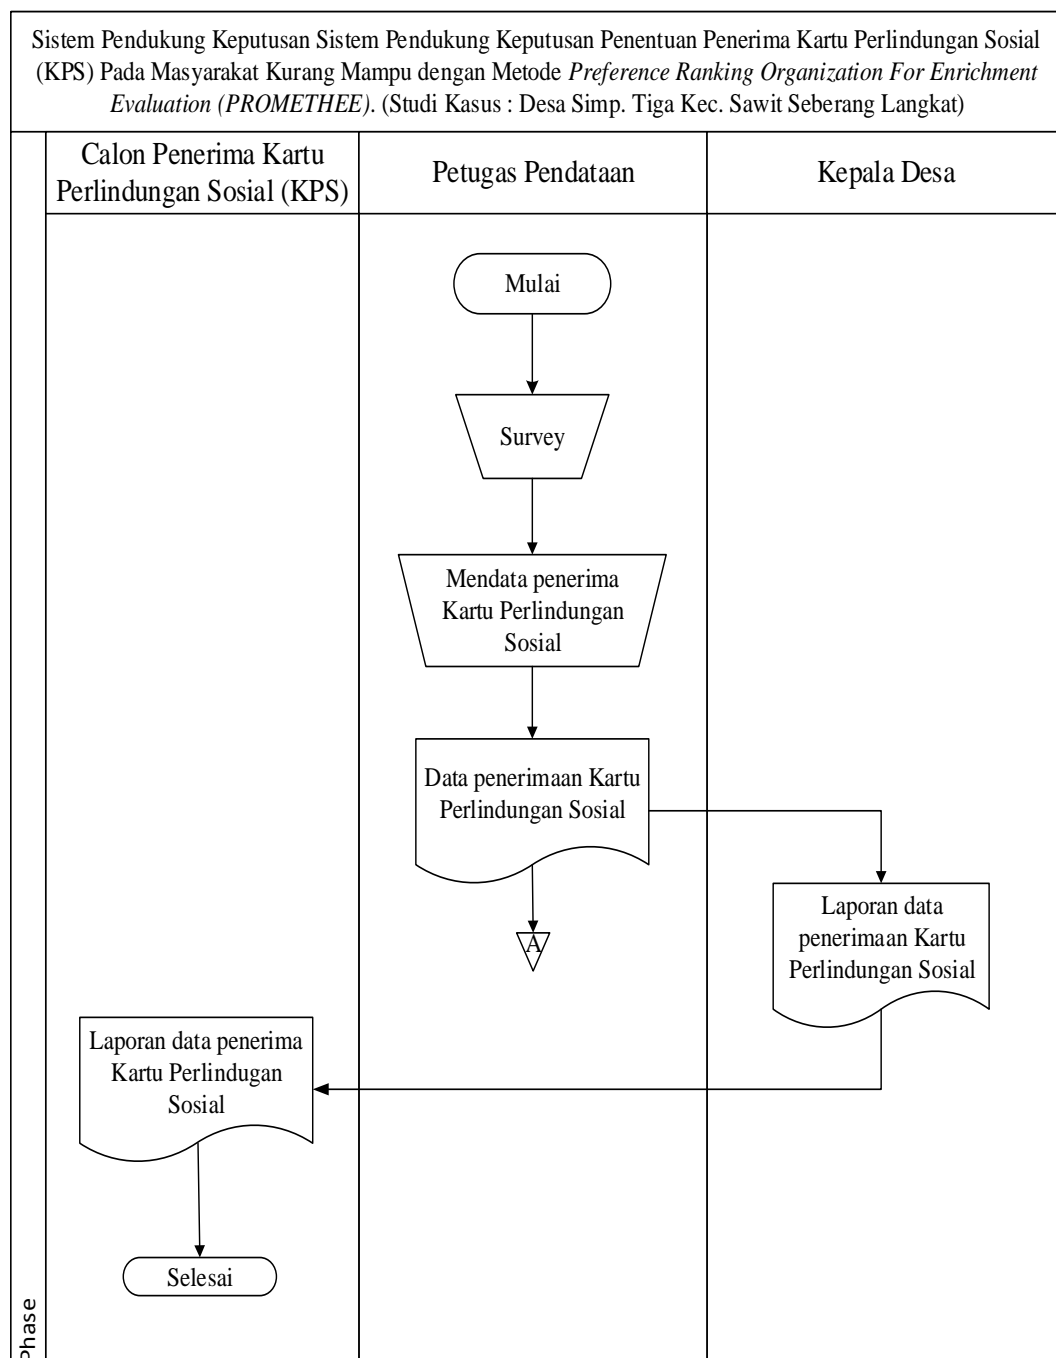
Sistem Pendukung Keputusan Sistem Pendukung Keputusan Penentuan Penerima Kartu Perlindungan Sosial (KPS) Pada Masyarakat Kurang Mampu dengan Metode *Preference Ranking Organization For Enrichment Evaluation (PROMETHEE)*. (Studi Kasus : Desa Simp. Tiga Kec. Sawit Seberang Langkat)

Calon Penerima Kartu Perlindungan Sosial (KPS)

Petugas Pendataan

Kepala Desa

Mulai

Survey

Mendata penerima Kartu Perlindungan Sosial

Data penerimaan Kartu Perlindungan Sosial

A

Laporan data penerimaan Kartu Perlindungan Sosial

Laporan data penerima Kartu Perlindugan Sosial

Selesai

Phase